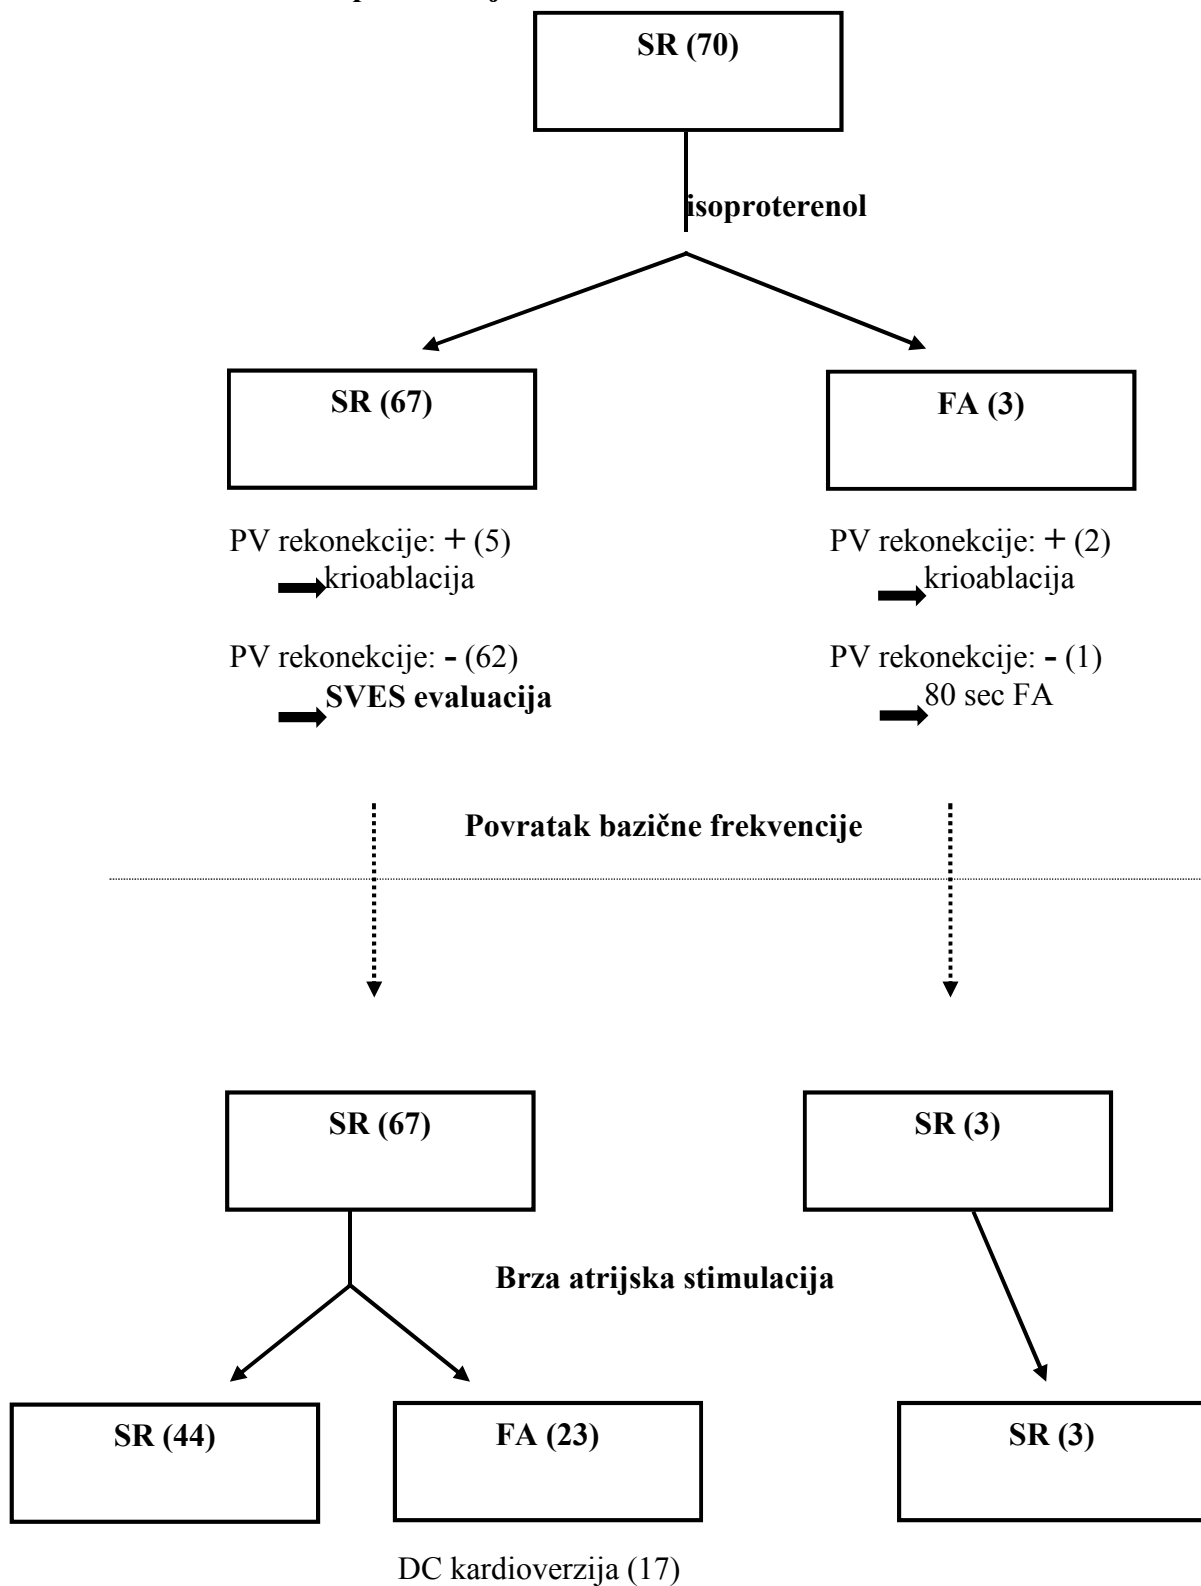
SR (70)

isoproterenol

SR (67)

FA (3)

PV rekonekcije: + (5)
krioablacija

PV rekonekcije: - (62)
SVES evaluacija

PV rekonekcije: + (2)
krioablacija

PV rekonekcije: - (1)
80 sec FA

Povratak bazične frekvencije

SR (67)

SR (3)

Brza atrijska stimulacija

SR (44)

FA (23)

SR (3)

DC kardioverzija (17)